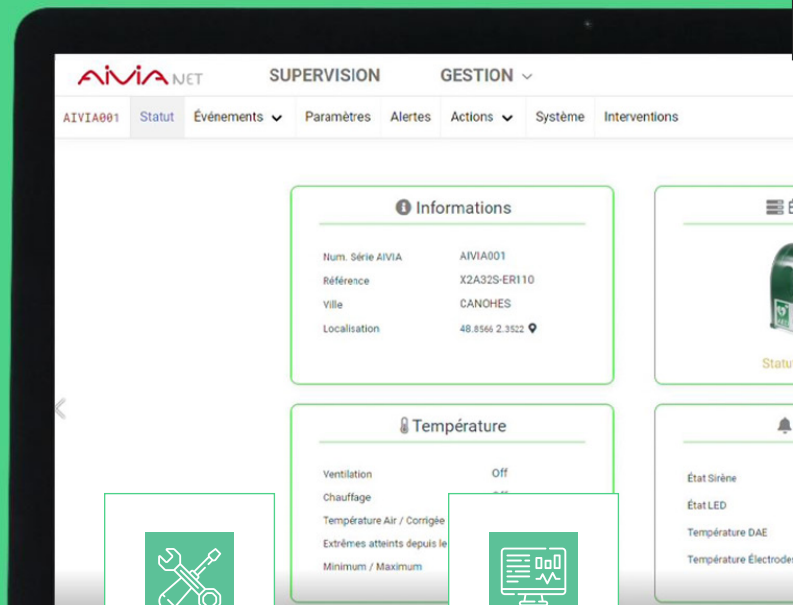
AIVIA NET SUPERVISION GESTION

AIVIA001 Statut Événements Paramètres Alertes Actions Système Interventions

Informations

| | |
|---|---|
| Num. Série AIVIA | AIVIA001 |
| Référence | X2A32S-ER110 |
| Ville | CANOHES |
| Localisation | 48.8566 2.3522 |

É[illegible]

Statu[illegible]

Température

| | |
|---|---|
| Ventilation | Off |
| Chauffage | Off |
| Température Air / Corrigée | |
| Extrêmes atteints depuis le | |
| Minimum / Maximum | |

État Sirène

État LED

Température DAE

Température Électrode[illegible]